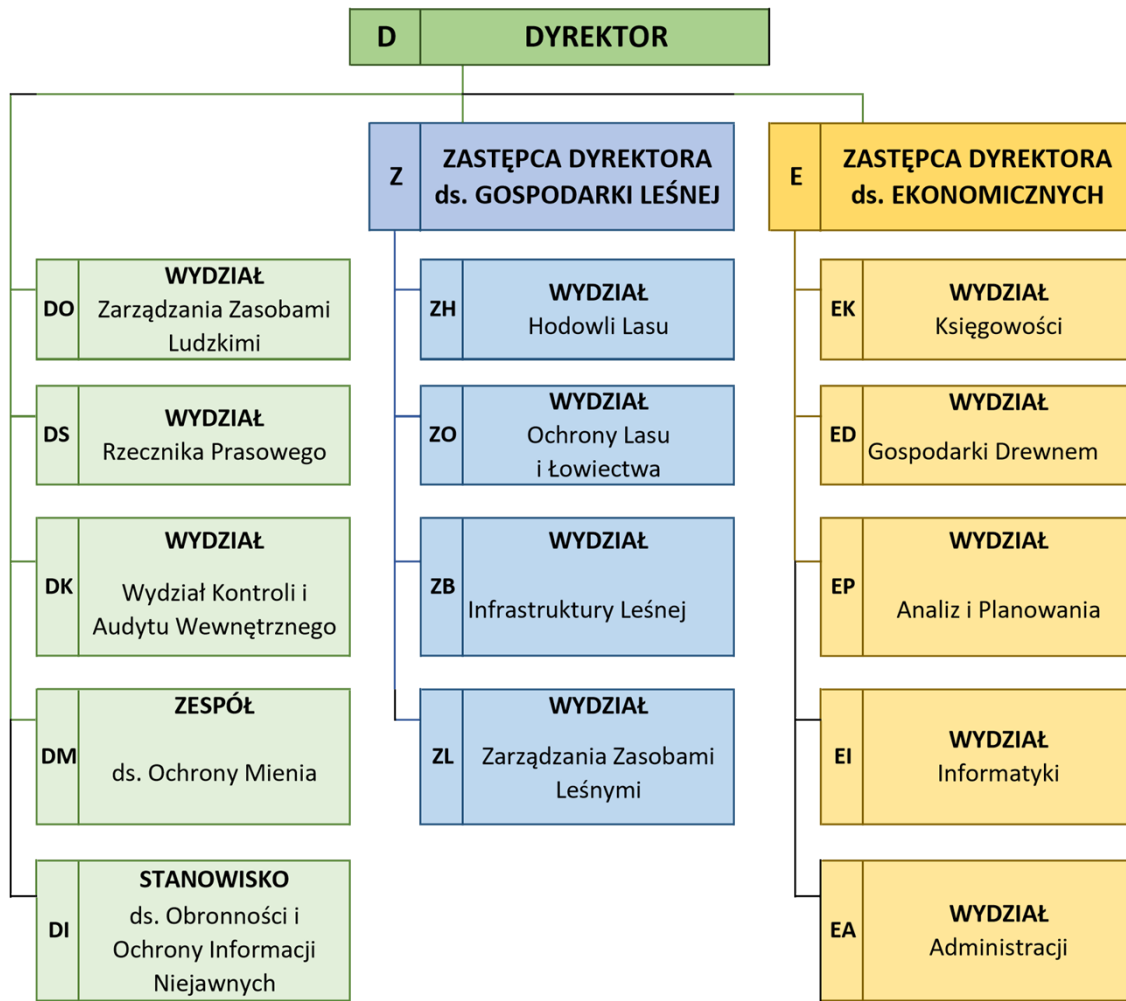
D DYREKTOR

Z ZASTĘPCA DYREKTORA ds. GOSPODARKI LEŚNEJ

E ZASTĘPCA DYREKTORA ds. EKONOMICZNYCH

DO WYDZIAŁ Zarządzania Zasobami Ludzkimi

DS WYDZIAŁ Rzecznika Prasowego

DK WYDZIAŁ Wydział Kontroli i Audytu Wewnętrznego

DM ZESPÓŁ ds. Ochrony Mienia

DI STANOWISKO ds. Obronności i Ochrony Informacji Niejawnych

ZH WYDZIAŁ Hodowli Lasu

ZO WYDZIAŁ Ochrony Lasu i Łowiectwa

ZB WYDZIAŁ Infrastruktury Leśnej

ZL WYDZIAŁ Zarządzania Zasobami Leśnymi

EK WYDZIAŁ Księgowości

ED WYDZIAŁ Gospodarki Drewnem

EP WYDZIAŁ Analiz i Planowania

EI WYDZIAŁ Informatyki

EA WYDZIAŁ Administracji